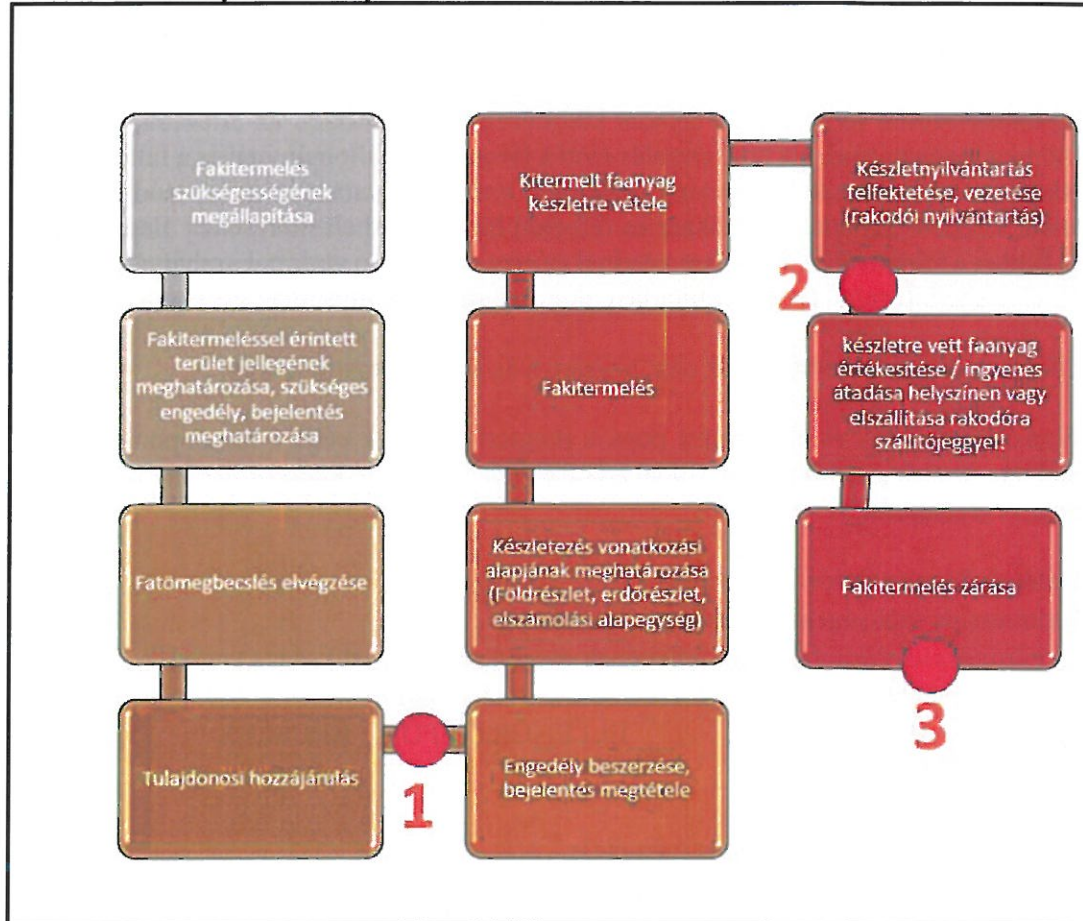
Fakitermelés szükségességének megállapítása

Fakitermeléssel érintett terület jellegének meghatározása, szükséges engedély, bejelentés meghatározása

Fatömegbecslés elvégzése

Tulajdonosi hozzájárulás

1

Engedély beszerzése, bejelentés megtétele

Készletezés vonatkozási alapjának meghatározása (Földrészlet, erdőrészlet, elszámolási alapegység)

Fakitermelés

Kitermelt faanyag készletre vétele

Készletnyilvántartás felfektetése, vezetése (rakodói nyilvántartás)

2

készletre vett faanyag értékesítése / ingyenes átadása helyszínen vagy elszállítása rakodóra szállítójeggyel!

Fakitermelés zárása

3